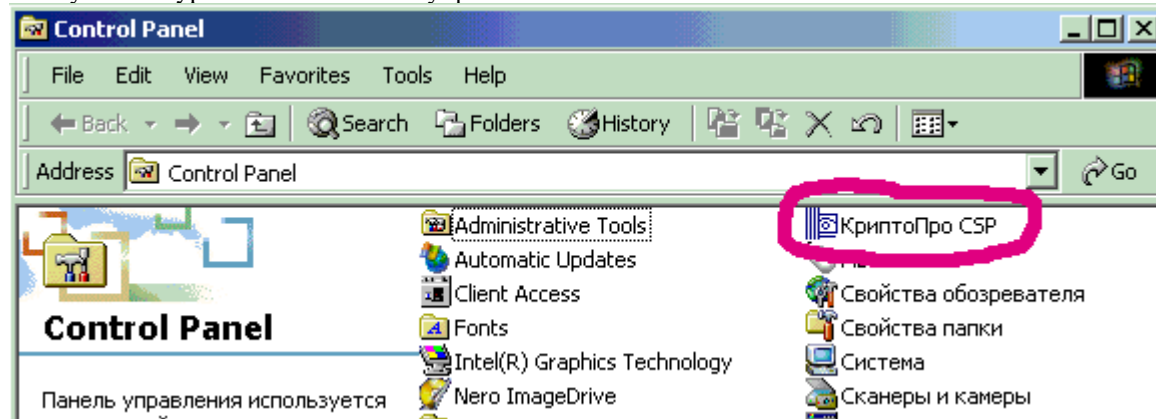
Control Panel

File Edit View Favorites Tools Help

Back Search Folders History

Address Control Panel Go

Control Panel

Панель управления используется

Administrative Tools
Automatic Updates
Client Access
Fonts
Intel(R) Graphics Technology
Nero ImageDrive

КриптоПро CSP
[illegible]
Свойства обозревателя
Свойства папки
Система
Сканеры и камеры